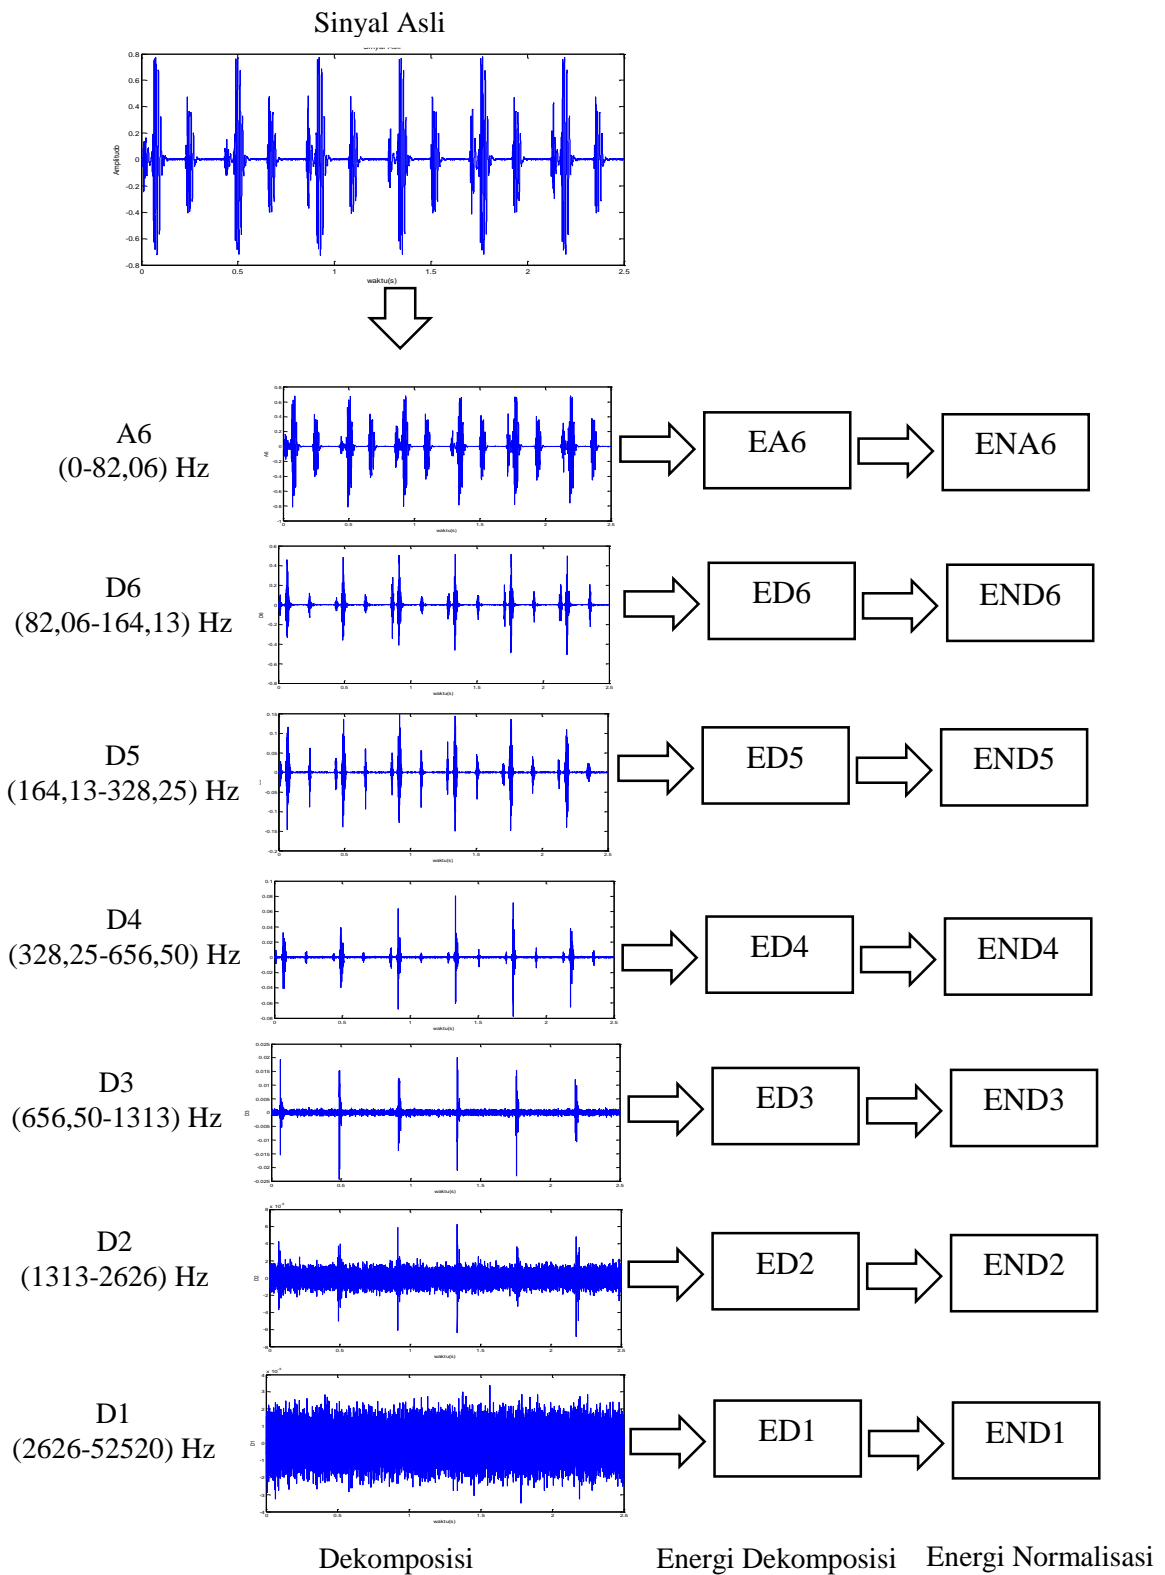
Sinyal Asli

Sinyal Asli

0.8
0.6
0.4
0.2
0
-0.2
-0.4
-0.6
-0.8

Amplitudo

0 0.5 1 1.5 2 2.5

waktu(s)

A6
(0-82,06) Hz

EA6

ENA6

D6
(82,06-164,13) Hz

ED6

END6

D5
(164,13-328,25) Hz

ED5

END5

D4
(328,25-656,50) Hz

ED4

END4

D3
(656,50-1313) Hz

ED3

END3

D2
(1313-2626) Hz

ED2

END2

D1
(2626-52520) Hz

ED1

END1

Dekomposisi

Energi Dekomposisi

Energi Normalisasi